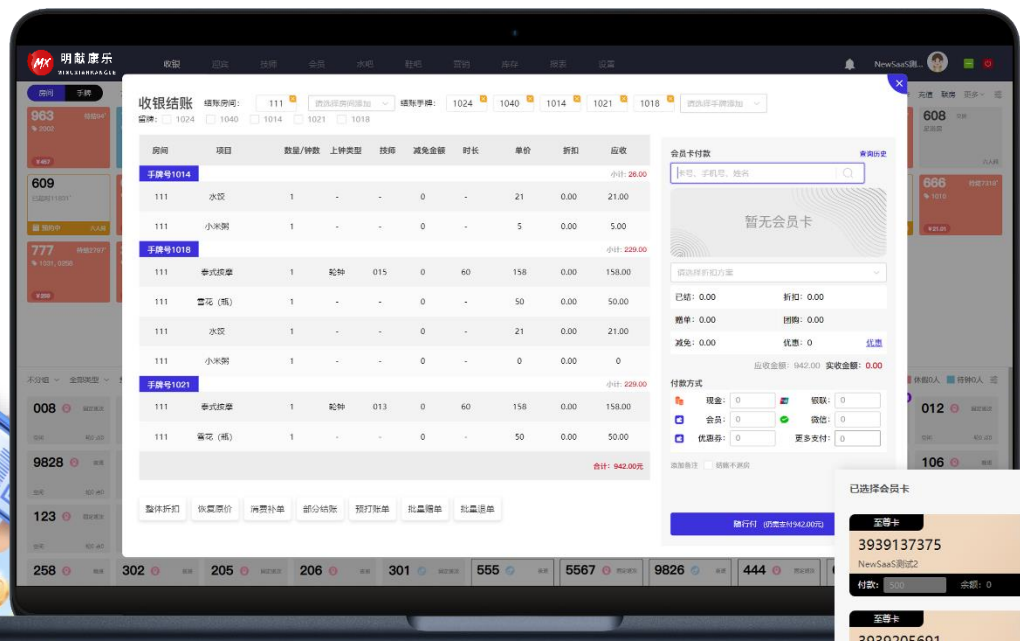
明献康乐
MINGXIANKANGLE

收银 迎宾 技师 会员 水吧 鞋吧 营销 库存 报表 设置

NewSaaS测...

房间 手牌

收银结账

结账房间: 111 请选择房间添加 结账手牌: 1024 1040 1014 1021 1018 请选择手牌添加

留牌: 1024 1040 1014 1021 1018

| 房间 | 项目 | 数量/钟数 | 上钟类型 | 技师 | 减免金额 | 时长 | 单价 | 折扣 | 应收 |
|---|---|---|---|---|---|---|---|---|---|
| 手牌号1014 | | | | | | | | | 小计: 26.00 |
| 111 | 水饺 | 1 | - | - | 0 | - | 21 | 0.00 | 21.00 |
| 111 | 小米粥 | 1 | - | - | 0 | - | 5 | 0.00 | 5.00 |
| 手牌号1018 | | | | | | | | | 小计: 229.00 |
| 111 | 泰式按摩 | 1 | 轮钟 | 015 | 0 | 60 | 158 | 0.00 | 158.00 |
| 111 | 雪花（瓶） | 1 | - | - | 0 | - | 50 | 0.00 | 50.00 |
| 111 | 水饺 | 1 | - | - | 0 | - | 21 | 0.00 | 21.00 |
| 111 | 小米粥 | 1 | - | - | 0 | - | 0 | 0.00 | 0 |
| 手牌号1021 | | | | | | | | | 小计: 229.00 |
| 111 | 泰式按摩 | 1 | 轮钟 | 013 | 0 | 60 | 158 | 0.00 | 158.00 |
| 111 | 雪花（瓶） | 1 | - | - | 0 | - | 50 | 0.00 | 50.00 |

合计: 942.00元

整体折扣 恢复原价 消费补单 部分结账 预打账单 批量赠单 批量退单

会员卡付款 查询历史
卡号、手机号、姓名
暂无会员卡
请选择折扣方案
已结: 0.00 折扣: 0.00
赠单: 0.00 团购: 0.00
减免: 0.00 优惠: 0 优惠
应收金额: 942.00 实收金额: 0.00

付款方式
现金: 0 银联: 0
会员: 0 微信: 0
优惠券: 0 更多支付: 0

添加备注 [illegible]

随行付 (仍需支付942.00元)

已选择会员卡
至尊卡
3939137375
NewSaaS测试2
付款: 500 余额: 0
至尊卡
3939205691

963 608 609 666 777 008 012 9828 106 123 258 302 205 206 301 555 5567 9826 444

不分组 全部类型